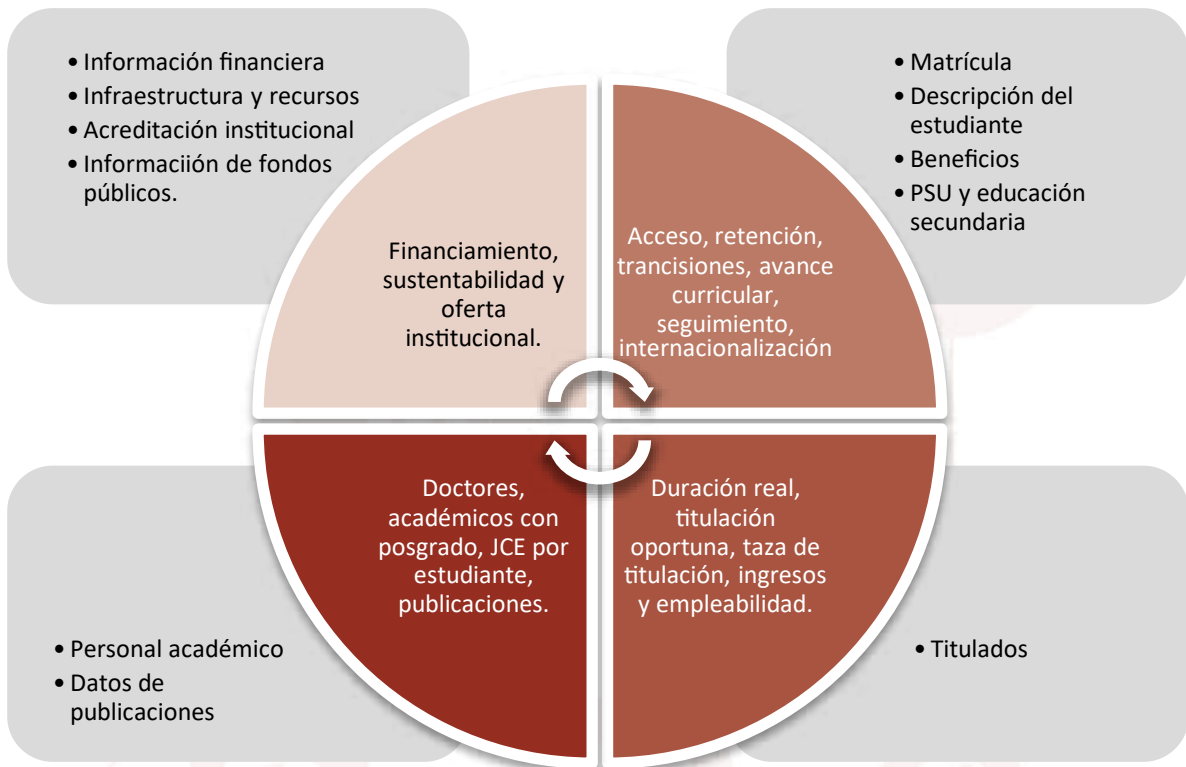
• Información financiera
• Infraestructura y recursos
• Acreditación institucional
• Informaciión de fondos públicos.

• Matrícula
• Descripción del estudiante
• Beneficios
• PSU y educación secundaria

Financiamiento, sustentabilidad y oferta institucional.

Acceso, retención, trancisiones, avance curricular, seguimiento, internacionalización

Doctores, académicos con posgrado, JCE por estudiante, publicaciones.

Duración real, titulación oportuna, taza de titulación, ingresos y empleabilidad.

• Personal académico
• Datos de publicaciones

• Titulados